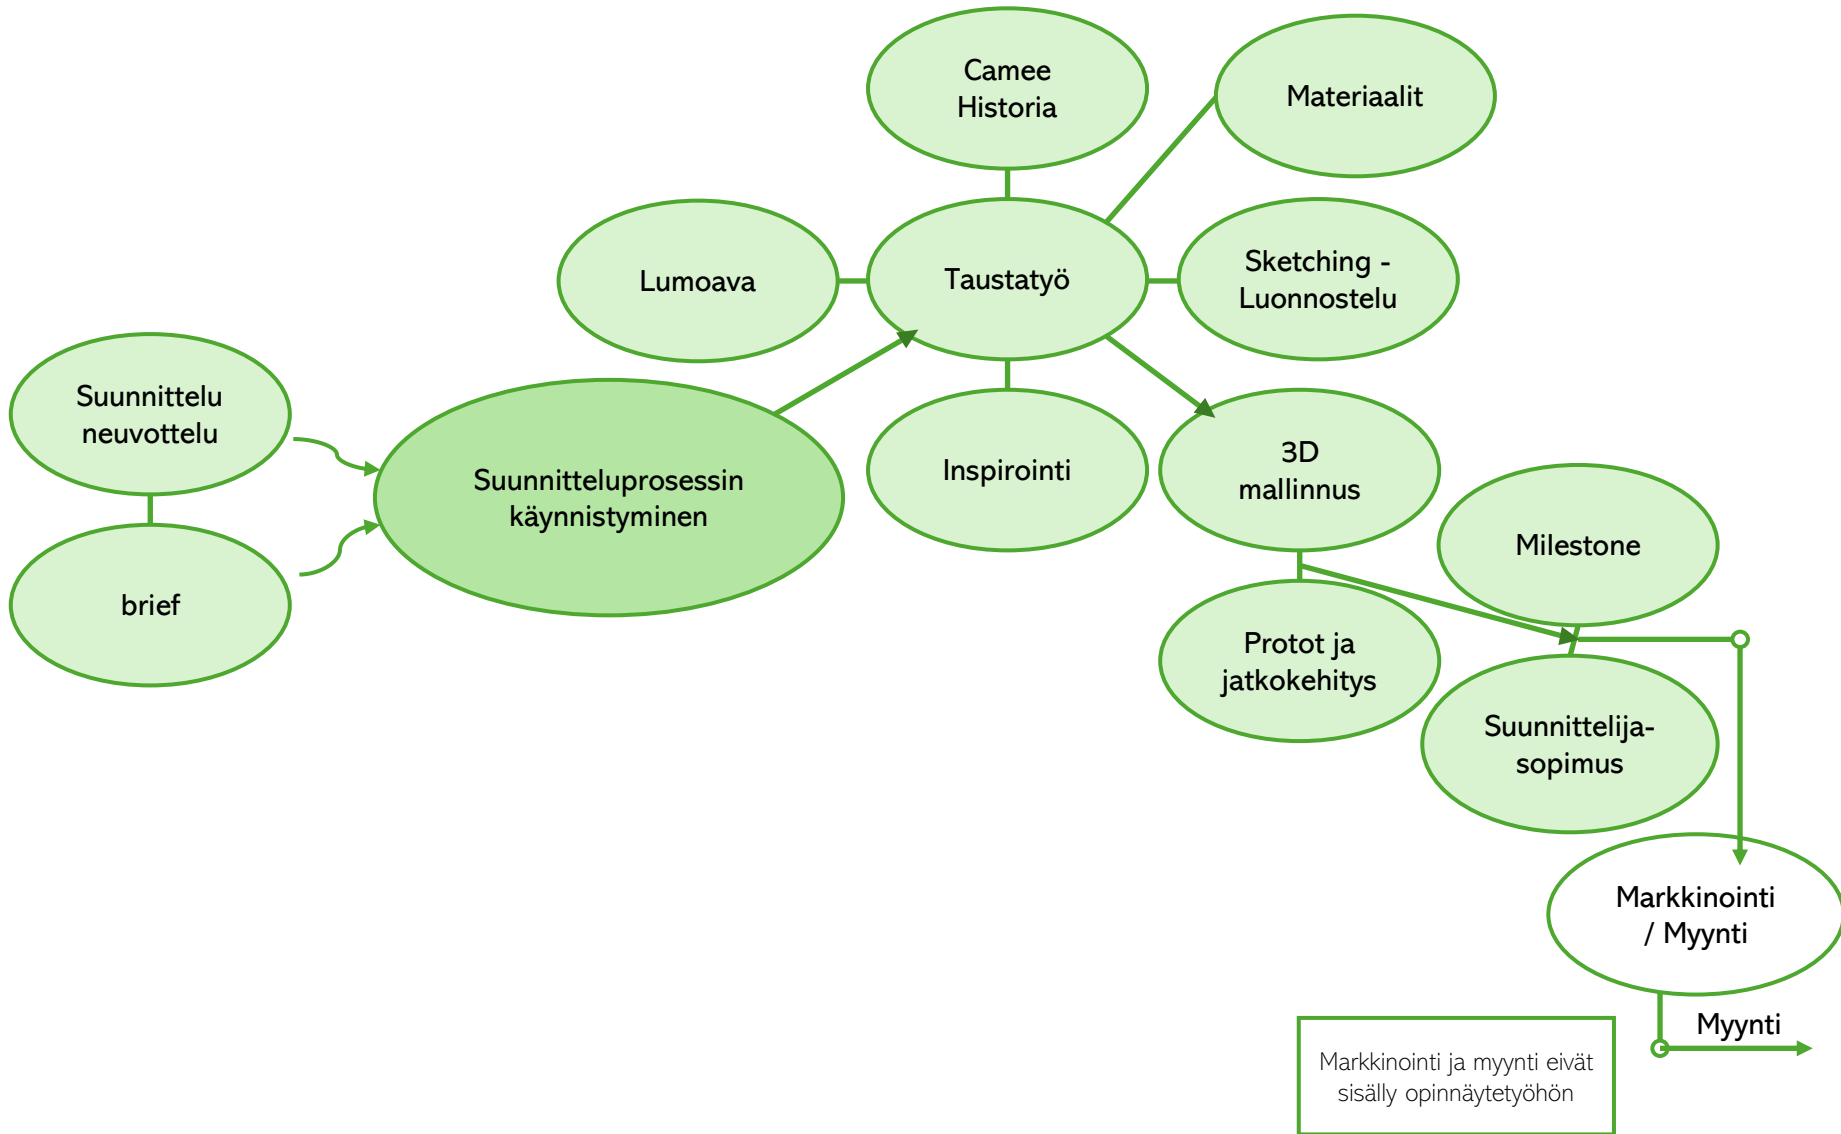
Camee Historia

Materiaalit

Lumoava

Taustatyö

Sketching - Luonnostelu

Suunnittelu neuvottelu

Suunnitteluprosessin käynnistyminen

Inspirointi

3D mallinnus

brief

Milestone

Protot ja jatkokehitys

Suunnittelija-sopimus

Markkinointi / Myynti

Myynti

Markkinointi ja myynti eivät sisälly opinnäytetyöhön